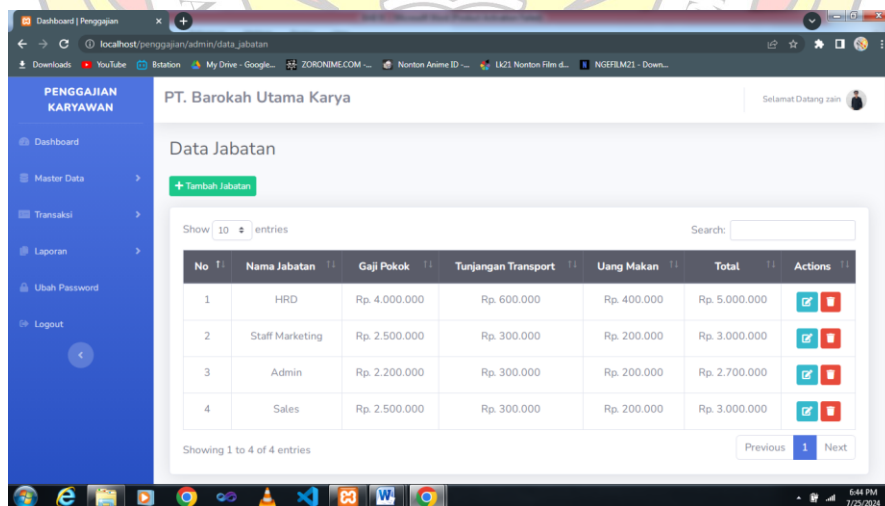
Dashboard | Penggajian

localhost/penggajian/admin/data_jabatan

Downloads YouTube Bstation My Drive - Google... ZORONIME.COM -... Nonton Anime ID -... Lk21 Nonton Film d... NGEFILM21 - Down...

PENGGAJIAN KARYAWAN

PT. Barokah Utama Karya

Selamat Datang zain

Dashboard

Master Data

Transaksi

Laporan

Ubah Password

Logout

Data Jabatan

+ Tambah Jabatan

Show 10 entries

Search:

| No | Nama Jabatan | Gaji Pokok | Tunjangan Transport | Uang Makan | Total | Actions |
|---|---|---|---|---|---|---|
| 1 | HRD | Rp. 4.000.000 | Rp. 600.000 | Rp. 400.000 | Rp. 5.000.000 | |
| 2 | Staff Marketing | Rp. 2.500.000 | Rp. 300.000 | Rp. 200.000 | Rp. 3.000.000 | |
| 3 | Admin | Rp. 2.200.000 | Rp. 300.000 | Rp. 200.000 | Rp. 2.700.000 | |
| 4 | Sales | Rp. 2.500.000 | Rp. 300.000 | Rp. 200.000 | Rp. 3.000.000 | |

Showing 1 to 4 of 4 entries

Previous 1 Next

6:44 PM 7/25/2024